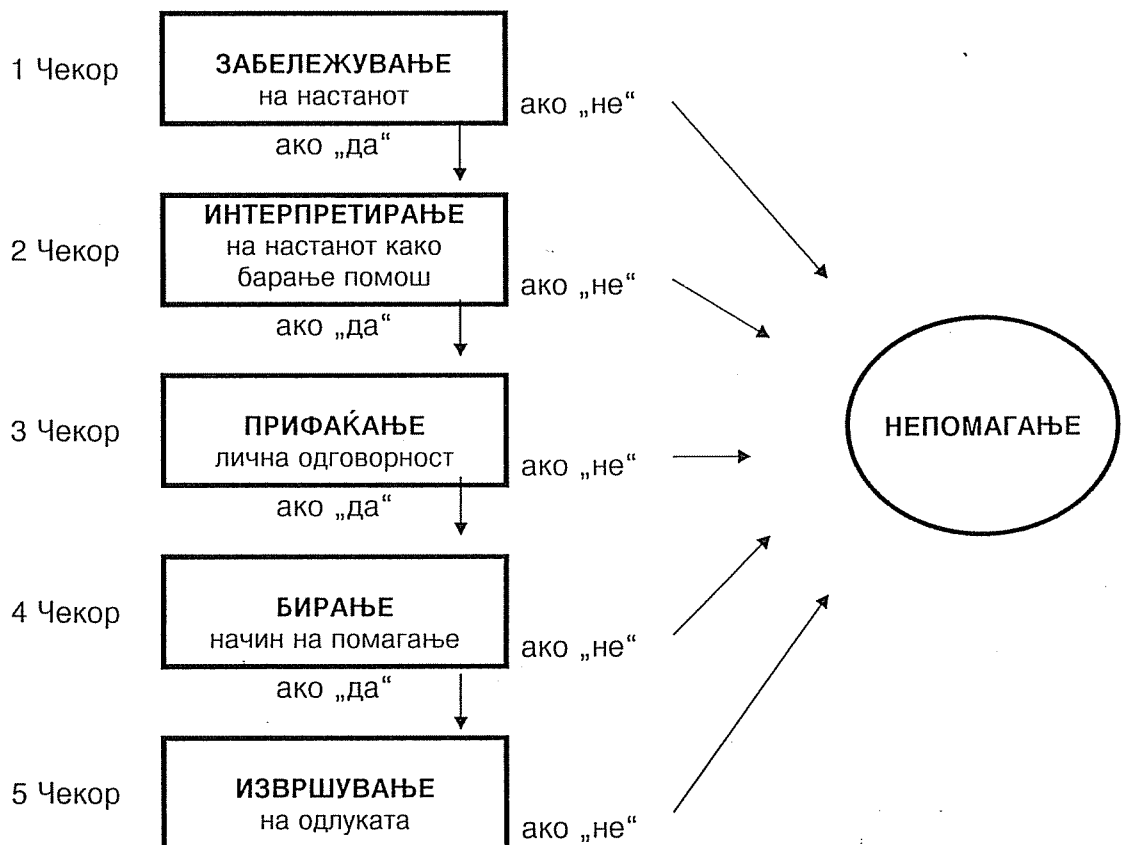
1 Чекор

ЗАБЕЛЕЖУВАЊЕ
на настанот

ако „не“

ако „да“

2 Чекор

ИНТЕРПРЕТИРАЊЕ
на настанот како барање помош

ако „не“

ако „да“

3 Чекор

ПРИФАЌАЊЕ
лична одговорност

ако „не“

ако „да“

НЕПОМАГАЊЕ

4 Чекор

БИРАЊЕ
начин на помагање

ако „не“

ако „да“

5 Чекор

ИЗВРШУВАЊЕ
на одлуката

ако „не“